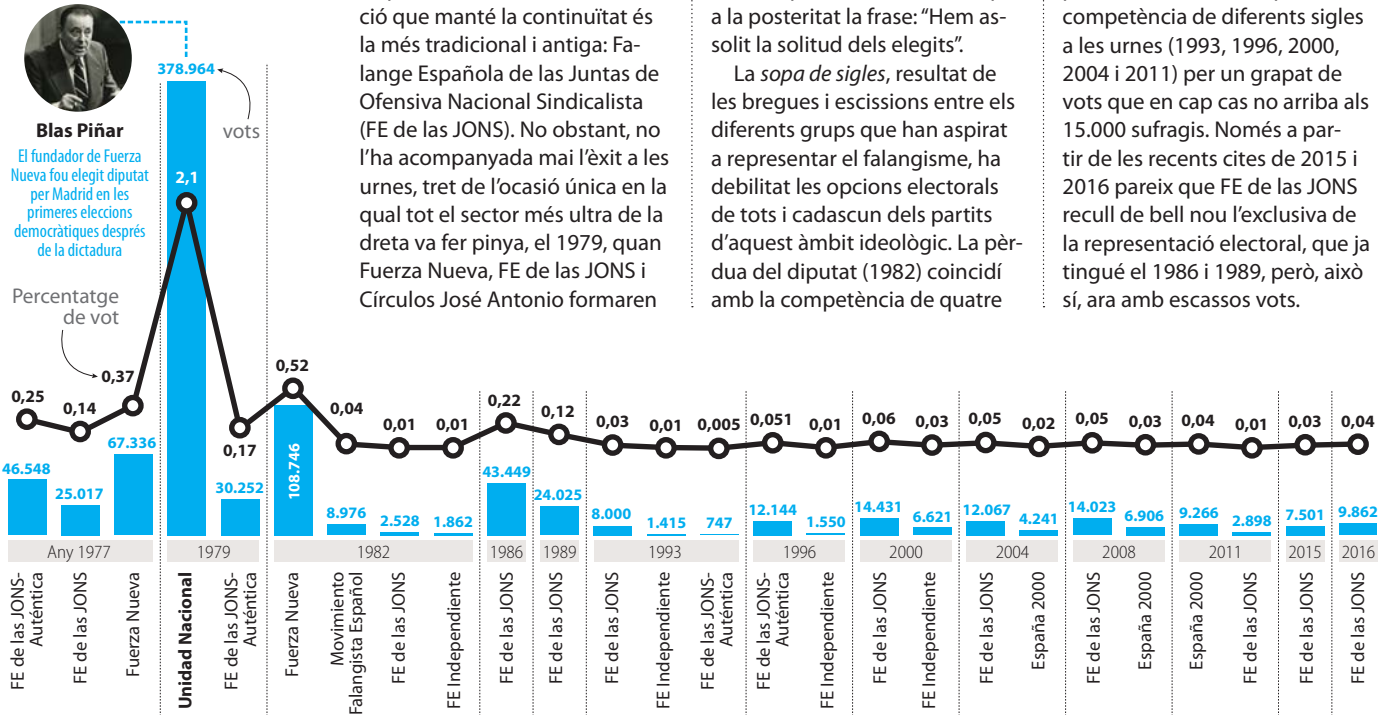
Blas Piñar

El fundador de Fuerza Nueva fou elegit diputat per Madrid en les primeres eleccions democràtiques després de la dictadura

ció que manté la continuïtat és la més tradicional i antiga: Falange Española de las Juntas de Ofensiva Nacional Sindicalista (FE de las JONS). No obstant, no l'ha acompanyada mai l'èxit a les urnes, tret de l'ocasió única en la qual tot el sector més ultra de la dreta va fer pinya, el 1979, quan Fuerza Nueva, FE de las JONS i Círculos José Antonio formaren

a la posteritat la frase: "Hem assolit la solitud dels elegits".

La *sopa de sigles*, resultat de les bregues i escissions entre els diferents grups que han aspirat a representar el falangisme, ha debilitat les opcions electorals de tots i cadascun dels partits d'aquest àmbit ideològic. La pèrdua del diputat (1982) coincidí amb la competència de quatre

competència de diferents sigles a les urnes (1993, 1996, 2000, 2004 i 2011) per un grapat de vots que en cap cas no arriba als 15.000 sufragis. Només a partir de les recents cites de 2015 i 2016 pareix que FE de las JONS recull de bell nou l'exclusiva de la representació electoral, que ja tingué el 1986 i 1989, però, això sí, ara amb escassos vots.

378.964
vots
2,1
Percentatge de vot

| Any | Partit | Vots | % |
|---|---|---|---|
| Any 1977 | FE de las JONS-Auténtica | 46.548 | 0,25 |
| Any 1977 | FE de las JONS | 25.017 | 0,14 |
| Any 1977 | Fuerza Nueva | 67.336 | 0,37 |
| 1979 | **Unidad Nacional** | 378.964 | 2,1 |
| 1979 | FE de las JONS-Auténtica | 30.252 | 0,17 |
| 1982 | Fuerza Nueva | 108.746 | 0,52 |
| 1982 | Movimiento Falangista Español | 8.976 | 0,04 |
| 1982 | FE de las JONS | 2.528 | 0,01 |
| 1982 | FE Independiente | 1.862 | 0,01 |
| 1986 | FE de las JONS | 43.449 | 0,22 |
| 1989 | FE de las JONS | 24.025 | 0,12 |
| 1993 | FE de las JONS | 8.000 | 0,03 |
| 1993 | FE Independiente | 1.415 | 0,01 |
| 1993 | FE de las JONS-Auténtica | 747 | 0,005 |
| 1996 | FE de las JONS-Auténtica | 12.144 | 0,051 |
| 1996 | FE Independiente | 1.550 | 0,01 |
| 2000 | FE de las JONS | 14.431 | 0,06 |
| 2000 | FE Independiente | 6.621 | 0,03 |
| 2004 | FE de las JONS | 12.067 | 0,05 |
| 2004 | España 2000 | 4.241 | 0,02 |
| 2008 | FE de las JONS | 14.023 | 0,05 |
| 2008 | España 2000 | 6.906 | 0,03 |
| 2011 | España 2000 | 9.266 | 0,04 |
| 2011 | FE de las JONS | 2.898 | 0,01 |
| 2015 | FE de las JONS | 7.501 | 0,03 |
| 2016 | FE de las JONS | 9.862 | 0,04 |